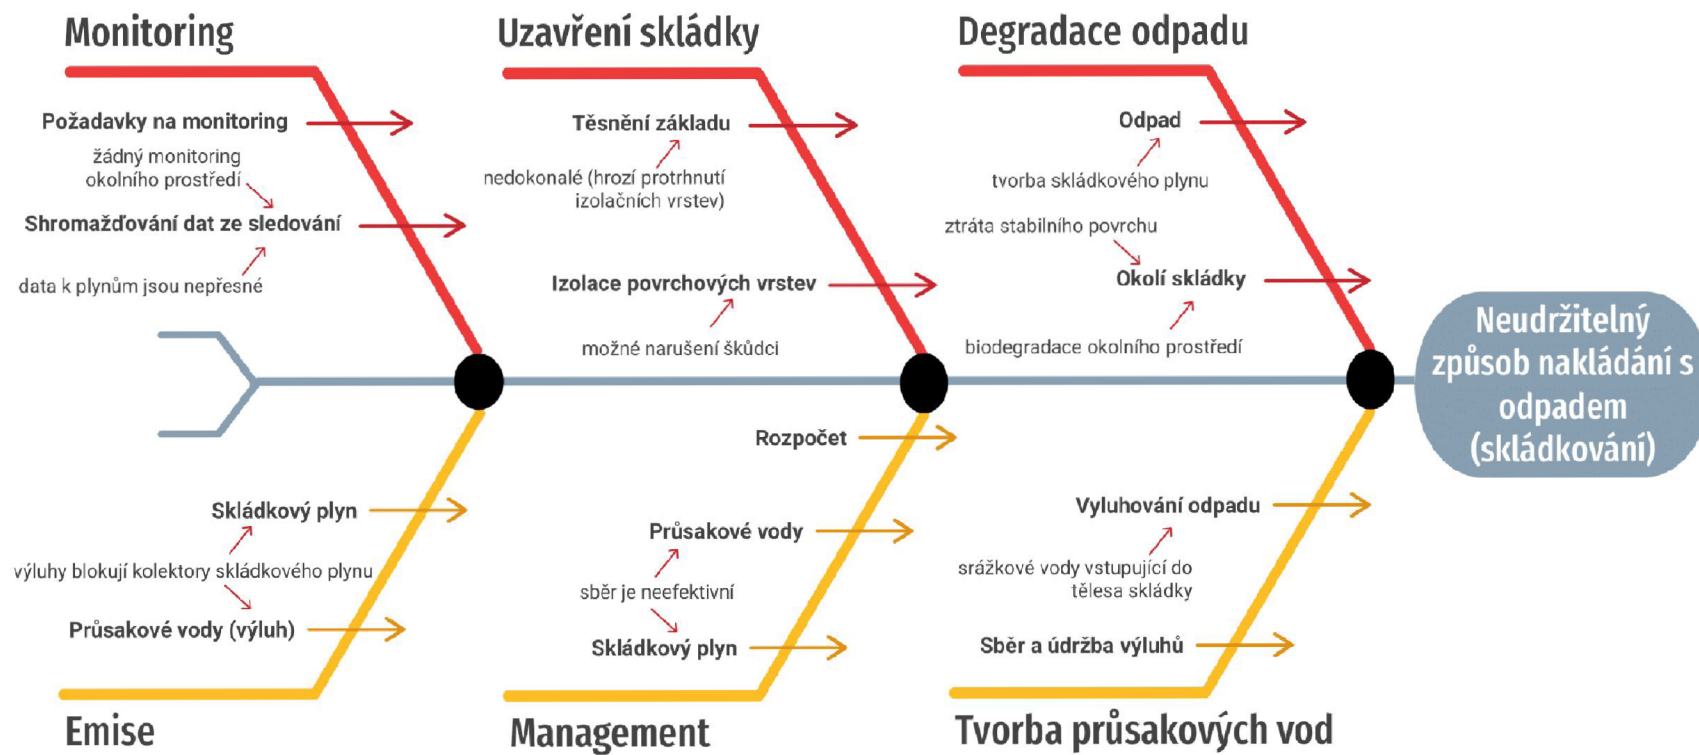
Monitoring

Požadavky na monitoring

žádný monitoring okolního prostředí

Shromažďování dat ze sledování

data k plynům jsou nepřesné

Uzavření skládky

Těsnění základu

nedokonalé (hrozí protrhnutí izolačních vrstev)

Izolace povrchových vrstev

možné narušení škůdci

Degradace odpadu

Odpad

tvorba skládkového plynu

ztráta stabilního povrchu

Okolí skládky

biodegradace okolního prostředí

Neudržitelný způsob nakládání s odpadem (skládkování)

Rozpočet

Skládkový plyn

výluhy blokují kolektory skládkového plynu

Průsakové vody (výluh)

Emise

Průsakové vody

sběr je neefektivní

Skládkový plyn

Management

Vyluhování odpadu

srážkové vody vstupující do tělesa skládky

Sběr a údržba výluhů

Tvorba průsakových vod